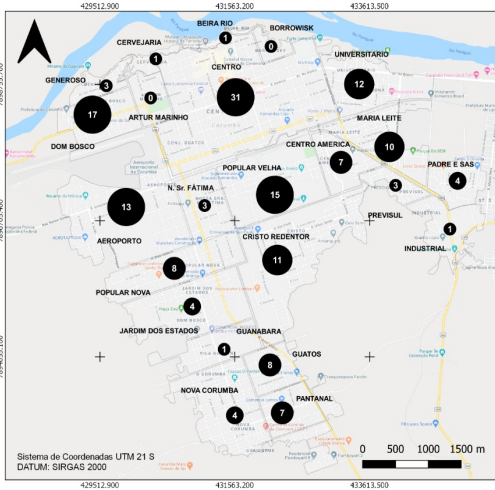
429512.900
431563.200
433613.500

BEIRA RIO
BORROWISK
1
0
CERVEJARIA
1
UNIVERSITARIO
CENTRO
GENEROSO
3
12
31
0
17
ARTUR MARINHO
MARIA LEITE
DOM BOSCO
CENTRO AMERICA
10
7
PADRE E SAS
POPULAR VELHA
4
N. Sr. FÁTIMA
3
15
13
3
PREVISUL
1
AEROPORTO
CRISTO REDENTOR
INDUSTRIAL
11
8
POPULAR NOVA
4
JARDIM DOS ESTADOS
GUANABARA
1
GUATOS
8
NOVA CORUMBA
PANTANAL
4
7

Sistema de Coordenadas UTM 21 S
DATUM: SIRGAS 2000

0 500 1000 1500 m

429512.900
431563.200
433613.500